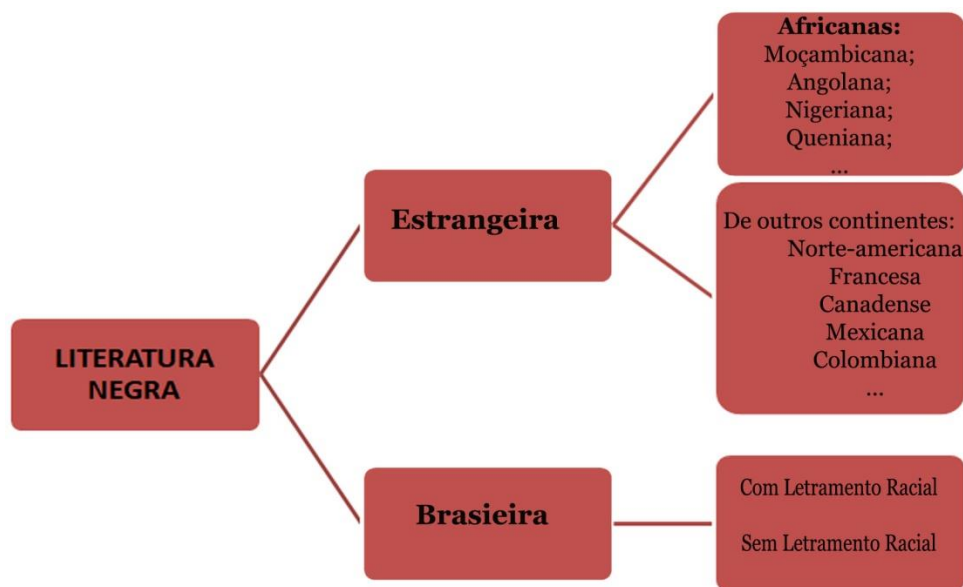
LITERATURA NEGRA

Estrangeira

Africanas:
Moçambicana;
Angolana;
Nigeriana;
Queniana;
...

De outros continentes:
Norte-americana
Francesa
Canadense
Mexicana
Colombiana
...

Brasieira

Com Letramento Racial

Sem Letramento Racial